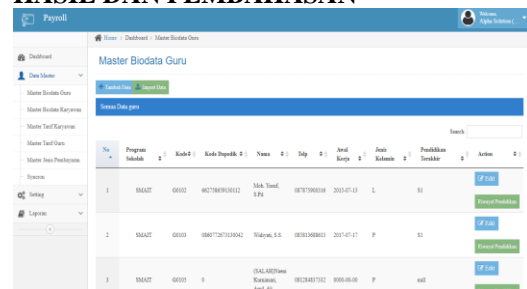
HASIL DAN PEMBAHASAN

Payroll

Welcome, Alpha Solution (

Dashboard

Data Master

Master Biodata Guru

Master Biodata Karyawan

Master Tarif Karyawan

Master Tarif Guru

Master Jenis Pembayaran

Syncron

Setting

Laporan

Home > Dashboard > Master Biodata Guru

Master Biodata Guru

Tambah Data | Import Data

Semua Data guru

Search:

| No | Program Sekolah | Kode | Kode Dapodik | Nama | Telp | Awal Kerja | Jenis Kelamin | Pendidikan Terakhir | Action |
|---|---|---|---|---|---|---|---|---|---|
| 1 | SMAIT | G0102 | 6627580039130112 | Moh. Yusuf, S.Pd | 087875060316 | 2015-07-13 | L | S1 | Edit Riwayat Pendidikan |
| 2 | SMAIT | G0103 | 5060772673130042 | Widayati, S.S. | 083813668653 | 2017-07-17 | P | S1 | Edit Riwayat Pendidikan |
| 3 | SMAIT | G0105 | 0 | (SALAH)Yanni Kurniasari, Amd. Ak | 081284837102 | 0000-00-00 | P | null | Edit |